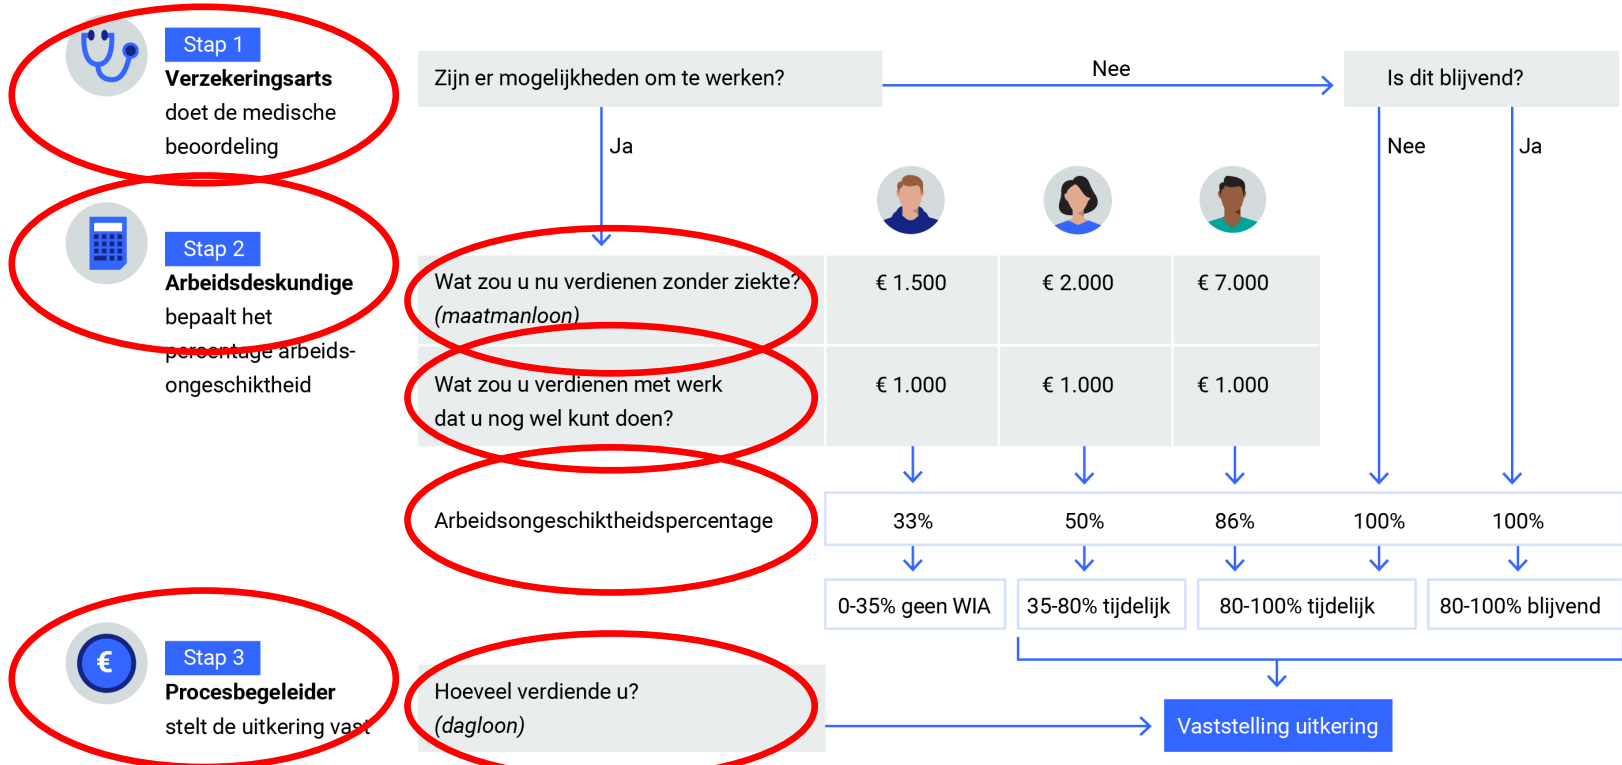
Stap 1
**Verzekeringsarts**
doet de medische beoordeling

Stap 2
**Arbeidsdeskundige**
bepaalt het percentage arbeidsongeschiktheid

Stap 3
**Procesbegeleider**
stelt de uitkering vast

Zijn er mogelijkheden om te werken?

Nee

Is dit blijvend?

Ja

Nee

Ja

| | | | |
|---|---|---|---|
| Wat zou u nu verdienen zonder ziekte? *(maatmanloon)* | € 1.500 | € 2.000 | € 7.000 |
| Wat zou u verdienen met werk dat u nog wel kunt doen? | € 1.000 | € 1.000 | € 1.000 |

| | | | | | |
|---|---|---|---|---|---|
| Arbeidsongeschiktheidspercentage | 33% | 50% | 86% | 100% | 100% |

0-35% geen WIA

35-80% tijdelijk

80-100% tijdelijk

80-100% blijvend

Hoeveel verdiende u?
*(dagloon)*

Vaststelling uitkering